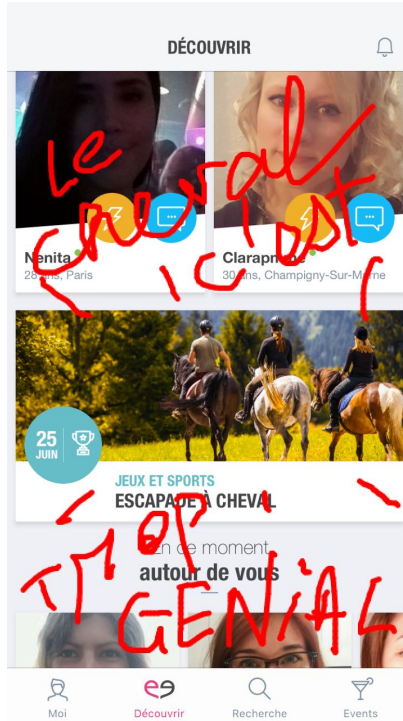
DÉCOUVRIR

Le cheval c'est trop genial

Nenita
28 ans, Paris

Clarapm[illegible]e
30 ans, Champigny-Sur-Marne

25 JUIN

JEUX ET SPORTS
ESCAPADE À CHEVAL

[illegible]n ce moment
autour de vous

Moi
Découvrir
Recherche
Events